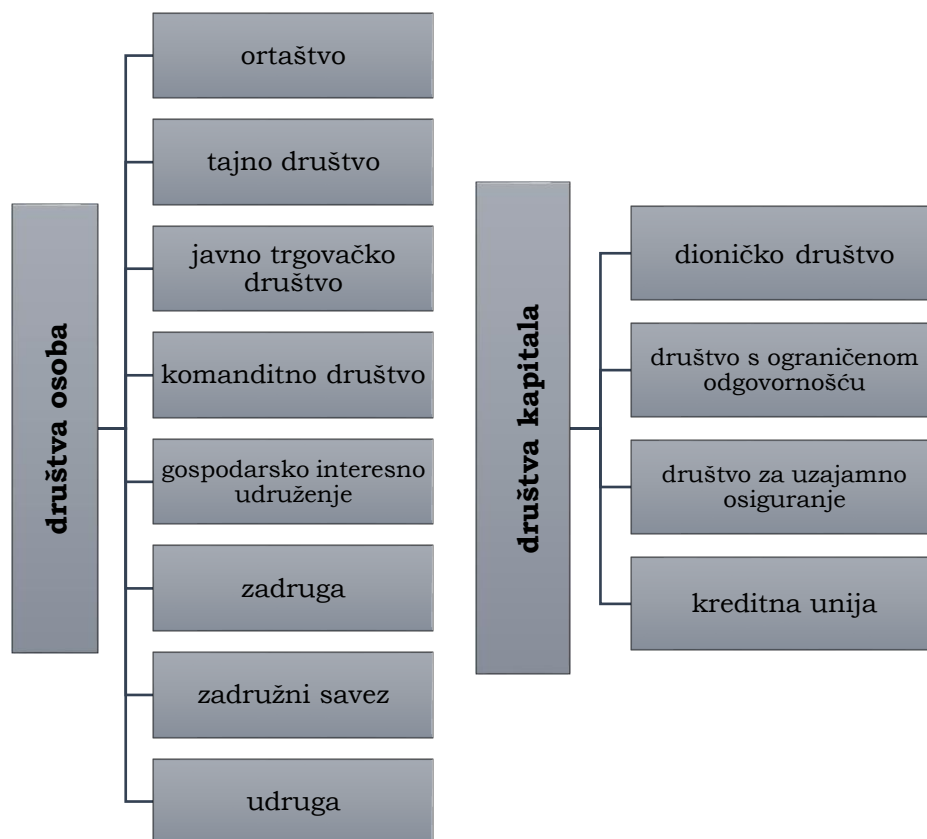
društva osoba

ortaštvo

tajno društvo

javno trgovačko društvo

komanditno društvo

gospodarsko interesno udruženje

zadruga

zadružni savez

udruga

društva kapitala

dioničko društvo

društvo s ograničenom odgovornošću

društvo za uzajamno osiguranje

kreditna unija